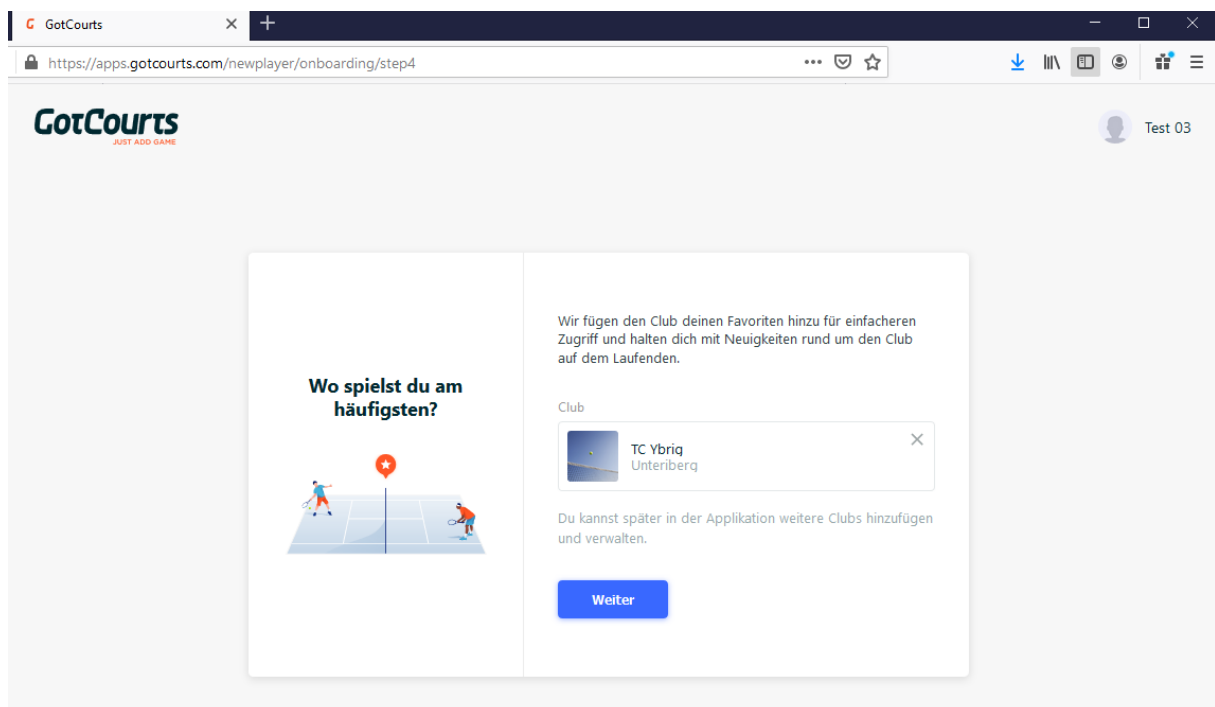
GotCourts

https://apps.gotcourts.com/newplayer/onboarding/step4

GotCourts
JUST ADD GAME

Test 03

Wo spielst du am häufigsten?

Wir fügen den Club deinen Favoriten hinzu für einfacheren Zugriff und halten dich mit Neuigkeiten rund um den Club auf dem Laufenden.

Club

TC Ybrig
Unteriberg

Du kannst später in der Applikation weitere Clubs hinzufügen und verwalten.

Weiter